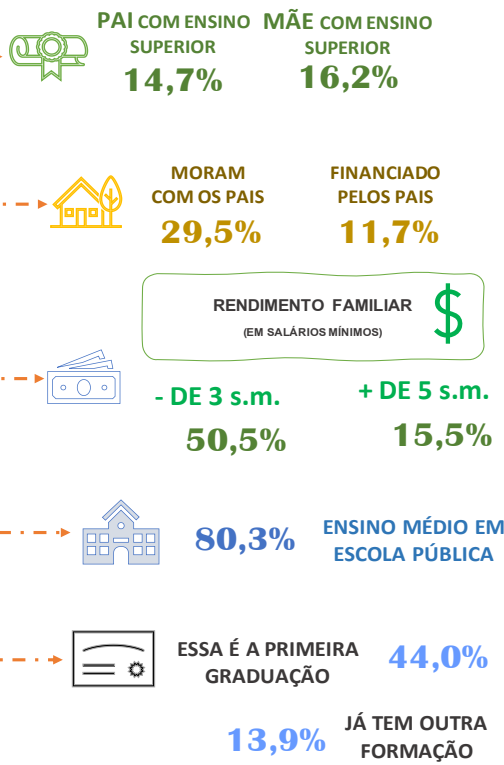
PAI COM ENSINO SUPERIOR
14,7%

MÃE COM ENSINO SUPERIOR
16,2%

MORAM COM OS PAIS
29,5%

FINANCIADO PELOS PAIS
11,7%

RENDIMENTO FAMILIAR
(EM SALÁRIOS MÍNIMOS)
$

- DE 3 s.m.
50,5%

+ DE 5 s.m.
15,5%

80,3%
ENSINO MÉDIO EM ESCOLA PÚBLICA

ESSA É A PRIMEIRA GRADUAÇÃO
44,0%

13,9%
JÁ TEM OUTRA FORMAÇÃO